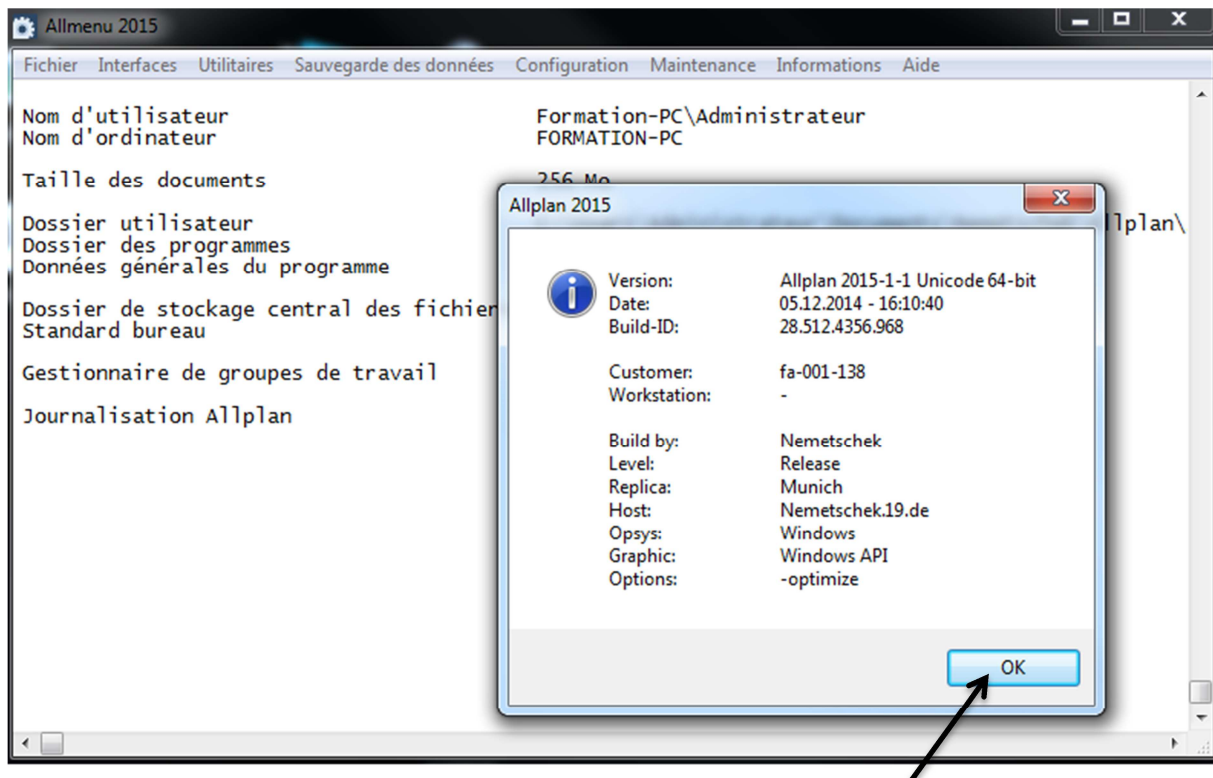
Allmenu 2015

Fichier Interfaces Utilitaires Sauvegarde des données Configuration Maintenance Informations Aide

Nom d'utilisateur Formation-PC\Administrateur
Nom d'ordinateur FORMATION-PC

Taille des documents 256 Mo

Dossier utilisateur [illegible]llplan\
Dossier des programmes
Données générales du programme

Dossier de stockage central des fichier
Standard bureau

Gestionnaire de groupes de travail

Journalisation Allplan

Allplan 2015

Version: Allplan 2015-1-1 Unicode 64-bit
Date: 05.12.2014 - 16:10:40
Build-ID: 28.512.4356.968

Customer: fa-001-138
Workstation: -

Build by: Nemetschek
Level: Release
Replica: Munich
Host: Nemetschek.19.de
Opsys: Windows
Graphic: Windows API
Options: -optimize

OK